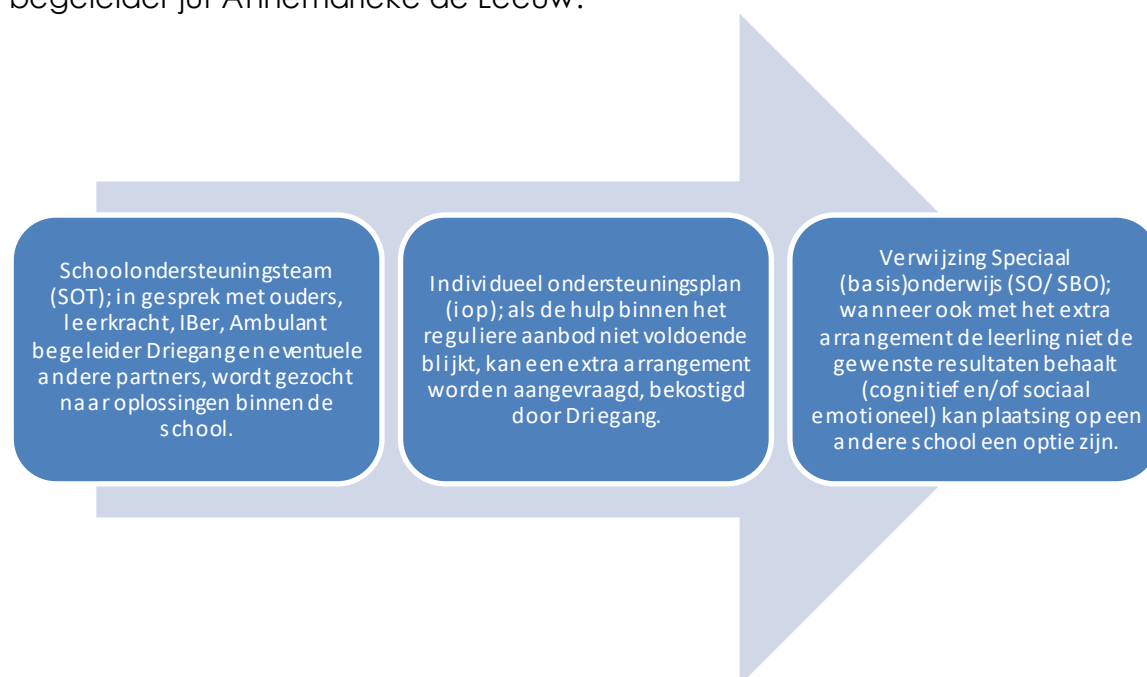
begeleider juf Annemarieke de Leeuw.

Schoolondersteuningsteam (SOT); in gesprek met ouders, leerkracht, IBer, Ambulant begeleider Driegang en eventuele andere partners, wordt gezocht naar oplossingen binnen de school.

Individueel ondersteuningsplan (iop); als de hulp binnen het reguliere aanbod niet voldoende blijkt, kan een extra arrangement worden aangevraagd, bekostigd door Driegang.

Verwijzing Speciaal (basis)onderwijs (SO/ SBO); wanneer ook met het extra arrangement de leerling niet de gewenste resultaten behaalt (cognitief en/of sociaal emotioneel) kan plaatsing op een andere school een optie zijn.